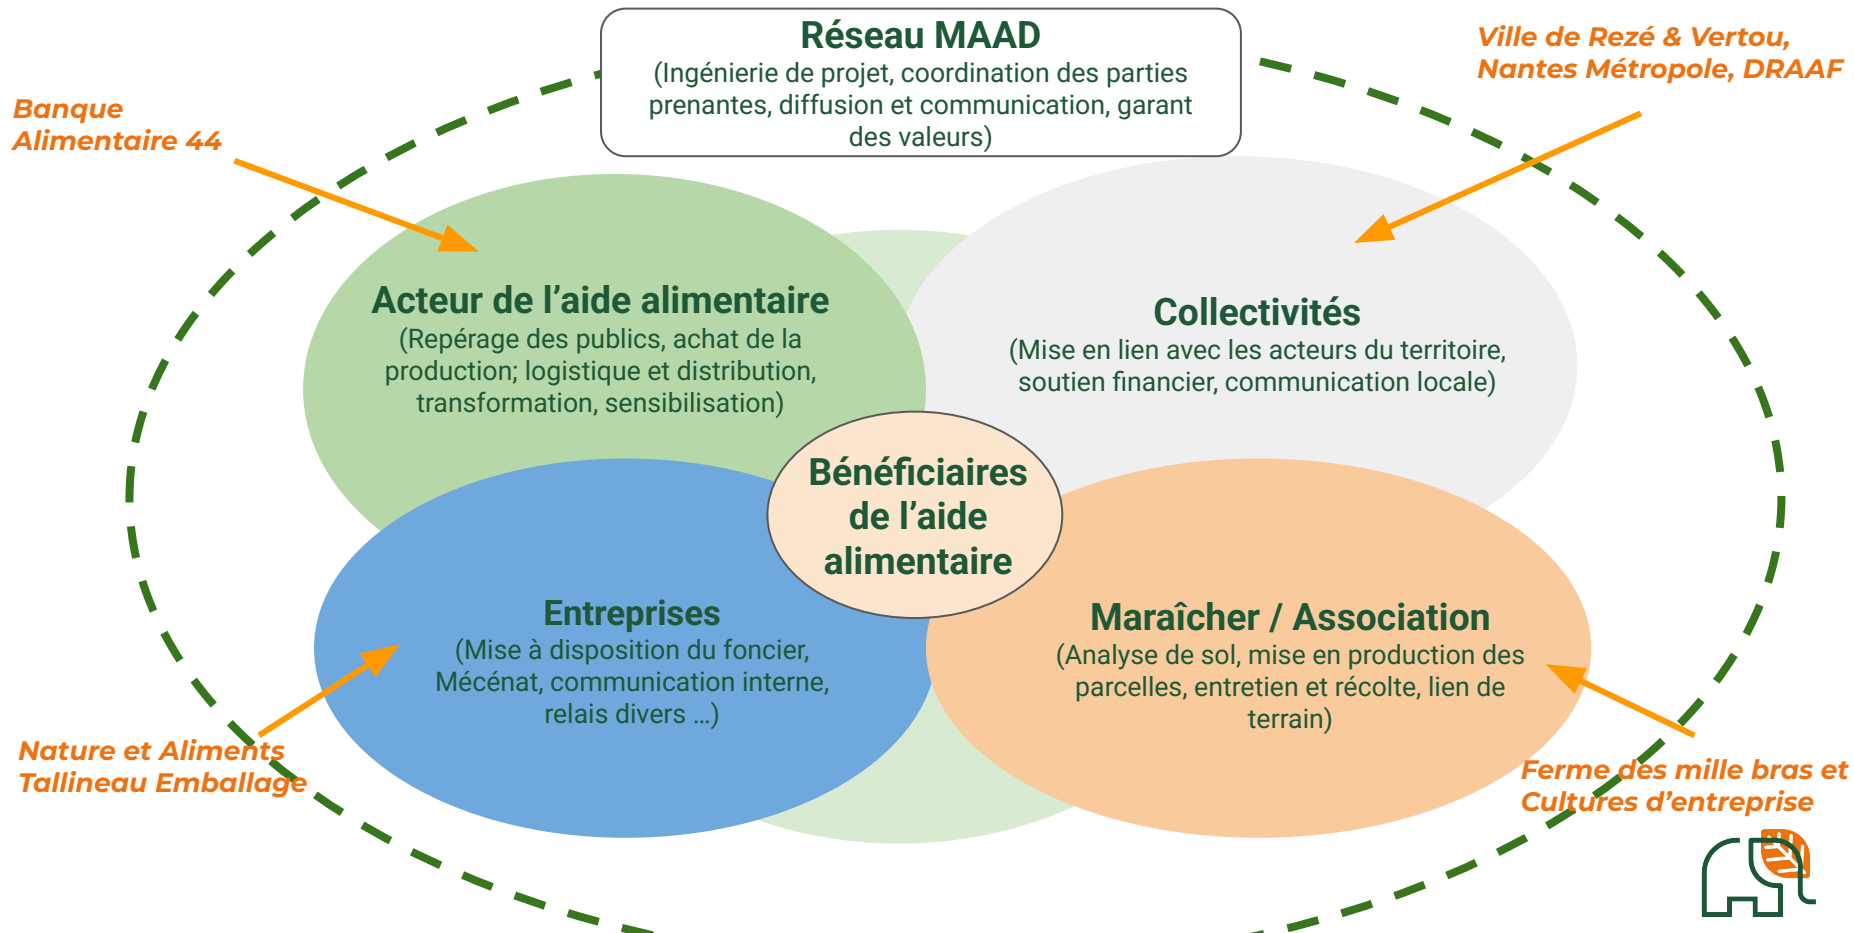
Réseau MAAD
(Ingénierie de projet, coordination des parties prenantes, diffusion et communication, garant des valeurs)

Banque Alimentaire 44

Ville de Rezé & Vertou, Nantes Métropole, DRAAF

Acteur de l'aide alimentaire
(Repérage des publics, achat de la production; logistique et distribution, transformation, sensibilisation)

Collectivités
(Mise en lien avec les acteurs du territoire, soutien financier, communication locale)

Bénéficiaires de l'aide alimentaire

Entreprises
(Mise à disposition du foncier, Mécénat, communication interne, relais divers ...)

Maraîcher / Association
(Analyse de sol, mise en production des parcelles, entretien et récolte, lien de terrain)

Nature et Aliments
Tallineau Emballage

Ferme des mille bras et Cultures d'entreprise